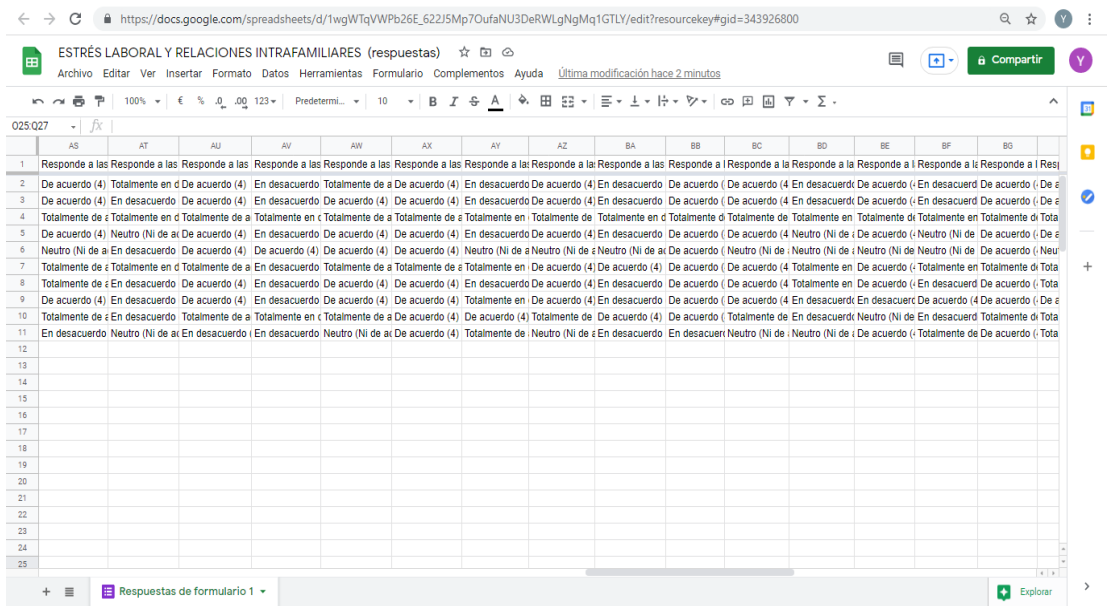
https://docs.google.com/spreadsheets/d/1wgWTqVWPb26E_622J5Mp7OufaNU3DeRWLgNgMq1GTLY/edit?resourcekey#gid=343926800

ESTRÉS LABORAL Y RELACIONES INTRAFAMILIARES (respuestas)

Archivo Editar Ver Insertar Formato Datos Herramientas Formulario Complementos Ayuda Última modificación hace 2 minutos

Compartir

100% € % .0 .00 123 Predetermi... 10 B I S A

O25:Q27 fx

| | AS | AT | AU | AV | AW | AX | AY | AZ | BA | BB | BC | BD | BE | BF | BG | |
|---|---|---|---|---|---|---|---|---|---|---|---|---|---|---|---|---|
| 1 | Responde a las | Responde a las | Responde a las | Responde a las | Responde a las | Responde a las | Responde a las | Responde a las | Responde a las | Responde a l | Responde a la | Responde a la | Responde a l | Responde a l | Responde a l | Resp |
| 2 | De acuerdo (4) | Totalmente en d | De acuerdo (4) | En desacuerdo | Totalmente de a | De acuerdo (4) | En desacuerdo | De acuerdo (4) | En desacuerdo | De acuerdo ( | De acuerdo (4 | En desacuerd | De acuerdo (4 | En desacuerd | De acuerdo ( | De a |
| 3 | De acuerdo (4) | En desacuerdo | De acuerdo (4) | En desacuerdo | De acuerdo (4) | De acuerdo (4) | En desacuerdo | De acuerdo (4) | En desacuerdo | De acuerdo ( | De acuerdo (4 | En desacuerd | De acuerdo (4 | En desacuerd | De acuerdo ( | De a |
| 4 | Totalmente de a | Totalmente en d | Totalmente de a | Totalmente en ( | Totalmente de a | Totalmente de a | Totalmente en | Totalmente de | Totalmente en d | Totalmente d | Totalmente de | Totalmente en | Totalmente d | Totalmente en | Totalmente d | Tota |
| 5 | De acuerdo (4) | Neutro (Ni de a | De acuerdo (4) | En desacuerdo | De acuerdo (4) | De acuerdo (4) | En desacuerdo | De acuerdo (4) | En desacuerdo | De acuerdo ( | De acuerdo (4 | Neutro (Ni de | De acuerdo (4 | Neutro (Ni de | De acuerdo ( | De a |
| 6 | Neutro (Ni de a | En desacuerdo | De acuerdo (4) | De acuerdo (4) | De acuerdo (4) | De acuerdo (4) | Neutro (Ni de a | Neutro (Ni de a | Neutro (Ni de a | De acuerdo ( | Neutro (Ni de | Neutro (Ni de | Neutro (Ni de | Neutro (Ni de | De acuerdo ( | Neu |
| 7 | Totalmente de a | Totalmente en d | Totalmente de a | En desacuerdo | Totalmente de a | Totalmente de a | Totalmente en | De acuerdo (4) | De acuerdo (4) | De acuerdo ( | De acuerdo (4 | Totalmente en | De acuerdo (4 | Totalmente en | Totalmente d | Tota |
| 8 | Totalmente de a | En desacuerdo | De acuerdo (4) | En desacuerdo | De acuerdo (4) | De acuerdo (4) | En desacuerdo | De acuerdo (4) | En desacuerdo | De acuerdo ( | De acuerdo (4 | Totalmente en | De acuerdo (4 | Totalmente en | De acuerdo ( | Tota |
| 9 | De acuerdo (4) | En desacuerdo | De acuerdo (4) | En desacuerdo | De acuerdo (4) | De acuerdo (4) | Totalmente en | De acuerdo (4) | En desacuerdo | De acuerdo ( | De acuerdo (4 | En desacuerd | En desacuerd | De acuerdo (4 | De acuerdo ( | De a |
| 10 | Totalmente de a | En desacuerdo | De acuerdo (4) | Totalmente en ( | Totalmente de a | Totalmente de a | De acuerdo (4) | Totalmente de | De acuerdo (4) | De acuerdo ( | Totalmente de | En desacuerd | Neutro (Ni de | En desacuerd | Totalmente d | Tota |
| 11 | En desacuerdo | Neutro (Ni de a | En desacuerdo ( | En desacuerdo | Neutro (Ni de a | De acuerdo (4) | Totalmente de | Neutro (Ni de a | En desacuerdo | En desacuer | Neutro (Ni de | De acuerdo (4 | De acuerdo (4 | Totalmente de | De acuerdo ( | Tota |
| 12 | | | | | | | | | | | | | | | | |
| 13 | | | | | | | | | | | | | | | | |
| 14 | | | | | | | | | | | | | | | | |
| 15 | | | | | | | | | | | | | | | | |
| 16 | | | | | | | | | | | | | | | | |
| 17 | | | | | | | | | | | | | | | | |
| 18 | | | | | | | | | | | | | | | | |
| 19 | | | | | | | | | | | | | | | | |
| 20 | | | | | | | | | | | | | | | | |
| 21 | | | | | | | | | | | | | | | | |
| 22 | | | | | | | | | | | | | | | | |
| 23 | | | | | | | | | | | | | | | | |
| 24 | | | | | | | | | | | | | | | | |
| 25 | | | | | | | | | | | | | | | | |

+ Respuestas de formulario 1 Explorar